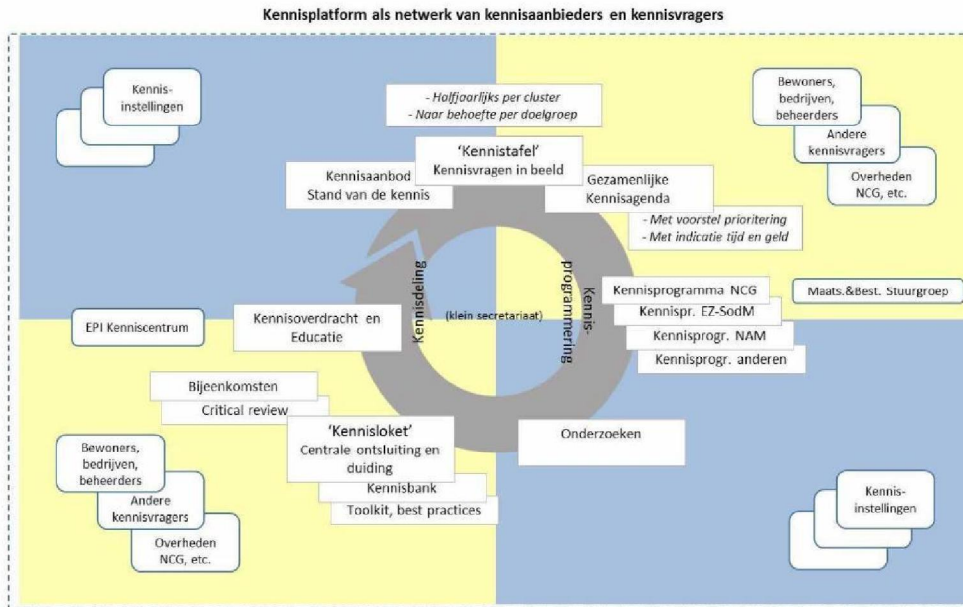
Kennisplatform als netwerk van kennisaanbieders en kennisvragers

Kennis-
instellingen

- Halfjaarlijks per cluster
- Naar behoefte per doelgroep

Bewoners, bedrijven, beheerders

Andere kennisvragers

Overheden NCG, etc.

'Kennistafel'
Kennisvragen in beeld

Kennisaanbod
Stand van de kennis

Gezamenlijke Kennisagenda

- Met voorstel prioritering
- Met indicatie tijd en geld

Kennisdeling

Kennis-
programmering

(klein secretariaat)

Kennisprogramma NCG

Maats.&Best. Stuurgroep

Kennispr. EZ-SodM

Kennisprogr. NAM

Kennisprogr. anderen

EPI Kenniscentrum

Kennisoverdracht en Educatie

Bijeenkomsten

Critical review

'Kennisloket'
Centrale ontsluiting en duiding

Kennisbank

Toolkit, best practices

Onderzoeken

Bewoners, bedrijven, beheerders

Andere kennisvragers

Overheden NCG, etc.

Kennis-
instellingen